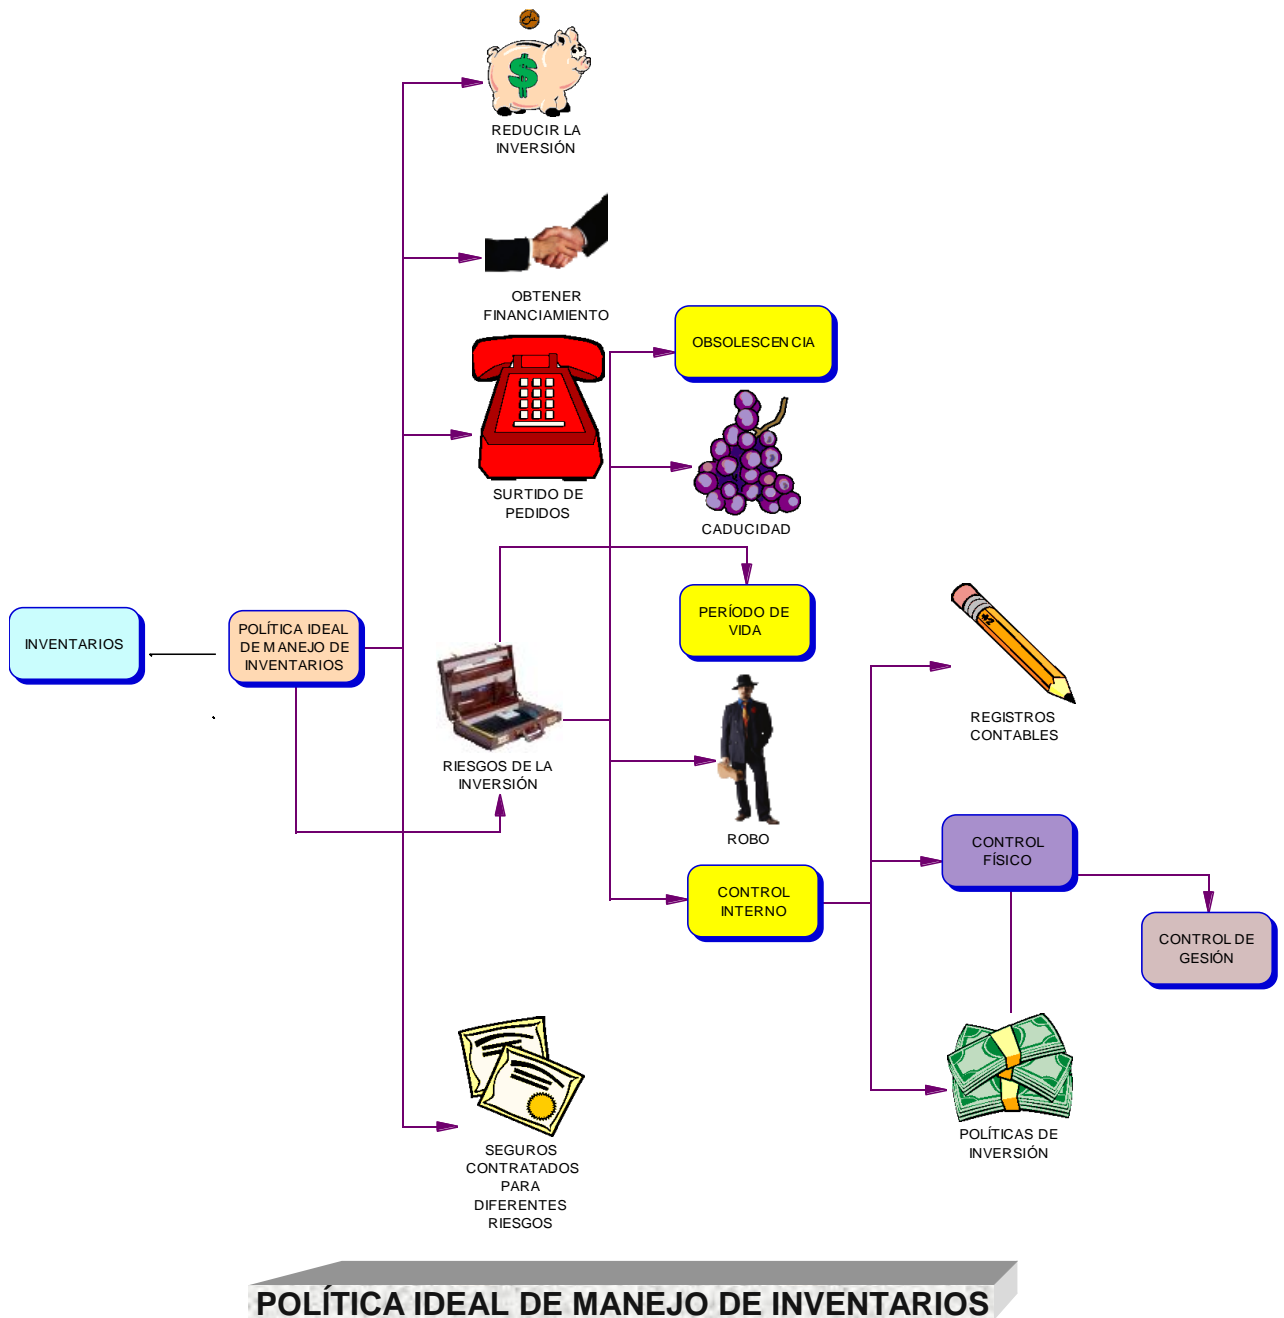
REDUCIR LA INVERSIÓN

OBTENER FINANCIAMIENTO

OBSOLESCENCIA

SURTIDO DE PEDIDOS

CADUCIDAD

INVENTARIOS

POLÍTICA IDEAL DE MANEJO DE INVENTARIOS

PERÍODO DE VIDA

REGISTROS CONTABLES

RIESGOS DE LA INVERSIÓN

ROBO

CONTROL FÍSICO

CONTROL INTERNO

CONTROL DE GESIÓN

SEGUROS CONTRATADOS PARA DIFERENTES RIESGOS

POLÍTICAS DE INVERSIÓN

POLÍTICA IDEAL DE MANEJO DE INVENTARIOS